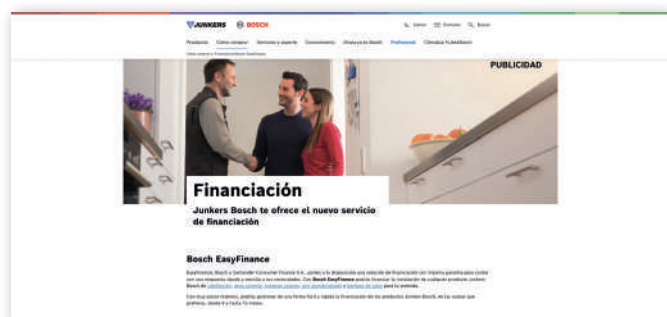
JUNKERS BOSCH

Productos Cómo comprar Servicios y soporte Conocimiento ¿Ayuda a la Bosch Profesional Climatiza FLAKABosch

PUBLICIDAD

Financiación

Junkers Bosch te ofrece el nuevo servicio de financiación

Bosch EasyFinance

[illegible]

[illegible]